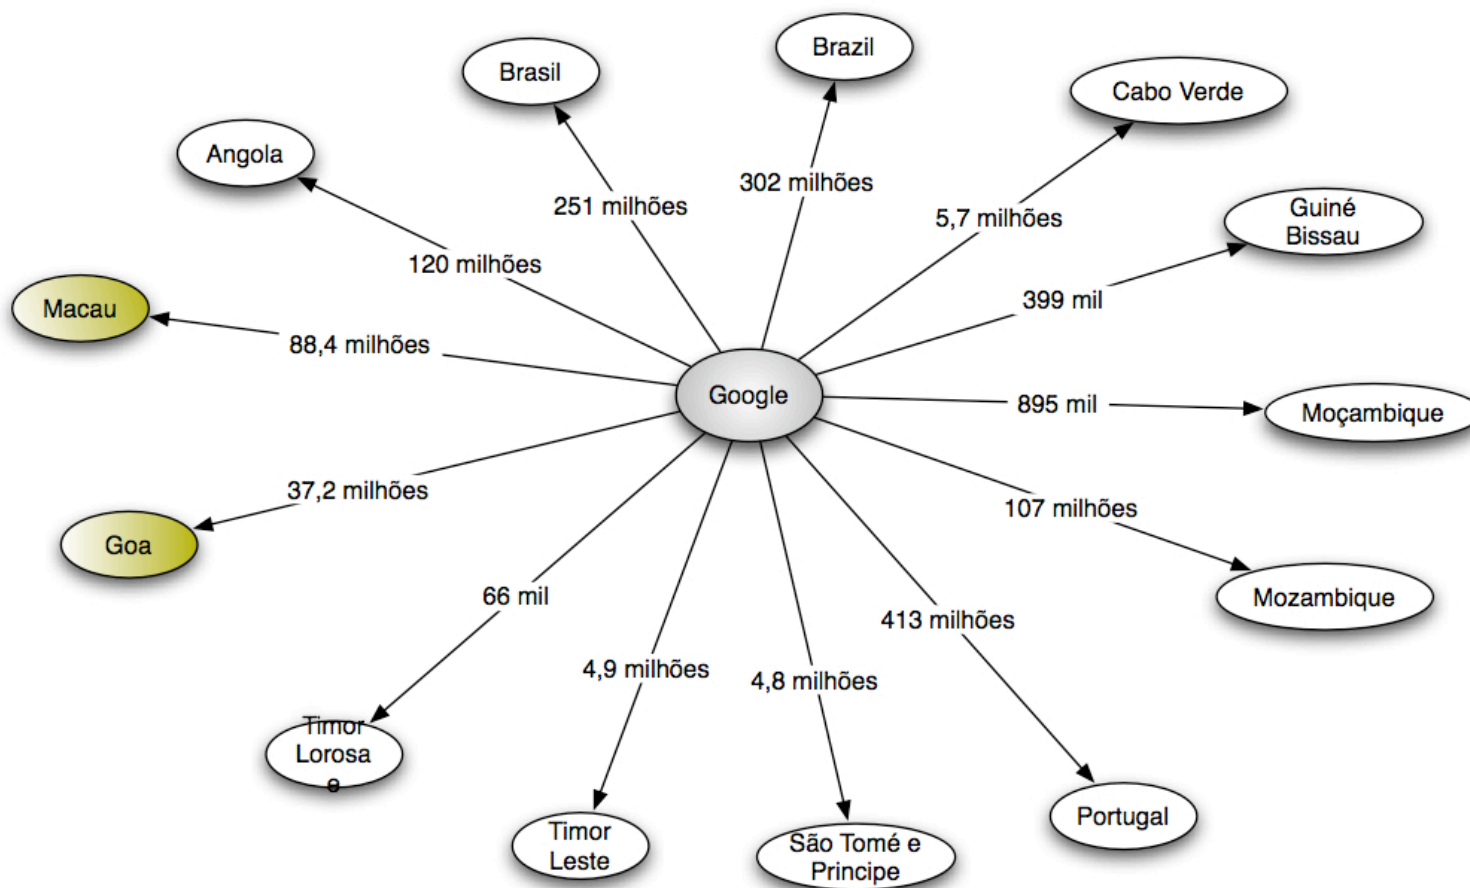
Brasil

Brazil

Cabo Verde

Angola

251 milhões

302 milhões

5,7 milhões

Guiné Bissau

120 milhões

Macau

88,4 milhões

399 mil

Google

895 mil

Moçambique

37,2 milhões

107 milhões

Goa

66 mil

Mozambique

413 milhões

4,9 milhões

4,8 milhões

Timor Lorosa e

Timor Leste

São Tomé e Principe

Portugal